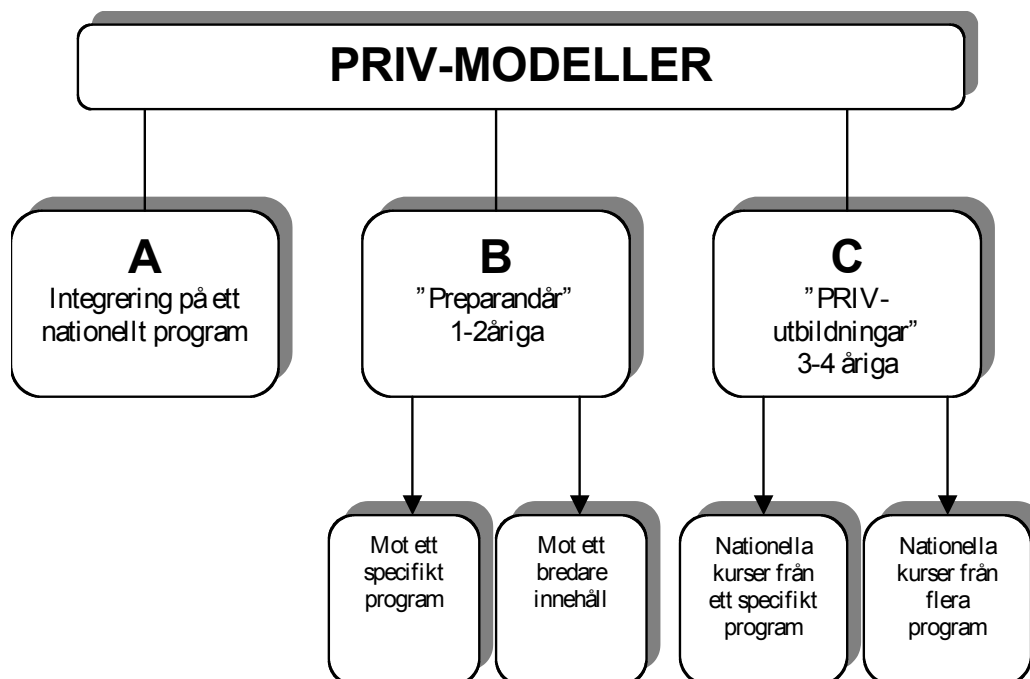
PRIV-MODELLER

A
Integrering på ett nationellt program

B
”Preparandår” 1-2åriga

C
”PRIV-utbildningar” 3-4 åriga

Mot ett specifikt program

Mot ett bredare innehåll

Nationella kurser från ett specifikt program

Nationella kurser från flera program